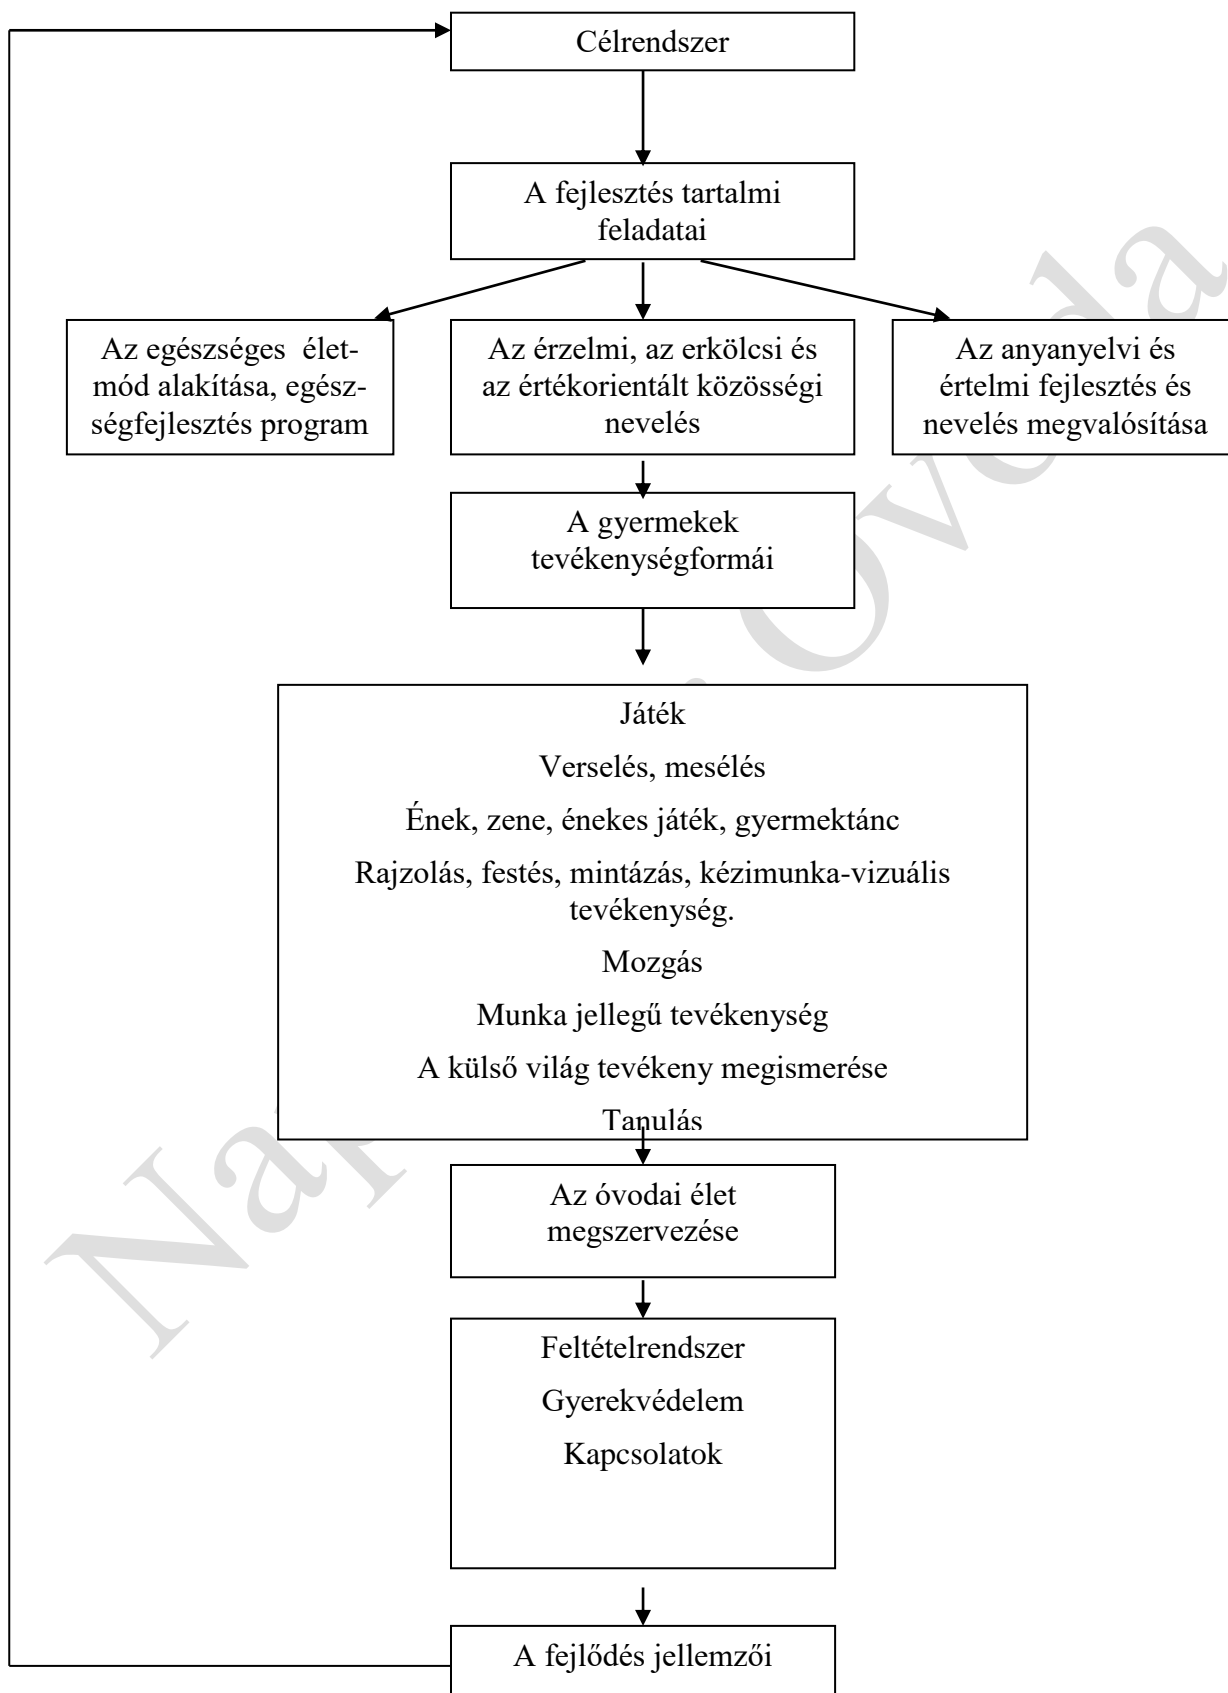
Célrendszer

A fejlesztés tartalmi feladatai

Az egészséges életmód alakítása, egészségfejlesztés program

Az érzelmi, az erkölcsi és az értékorientált közösségi nevelés

Az anyanyelvi és értelmi fejlesztés és nevelés megvalósítása

A gyermekek tevékenységformái

Játék

Verselés, mesélés

Ének, zene, énekes játék, gyermektánc

Rajzolás, festés, mintázás, kézimunka-vizuális tevékenység.

Mozgás

Munka jellegű tevékenység

A külső világ tevékeny megismerése

Tanulás

Az óvodai élet megszervezése

Feltételrendszer

Gyerekvédelem

Kapcsolatok

A fejlődés jellemzői

Napraforgó Óvoda